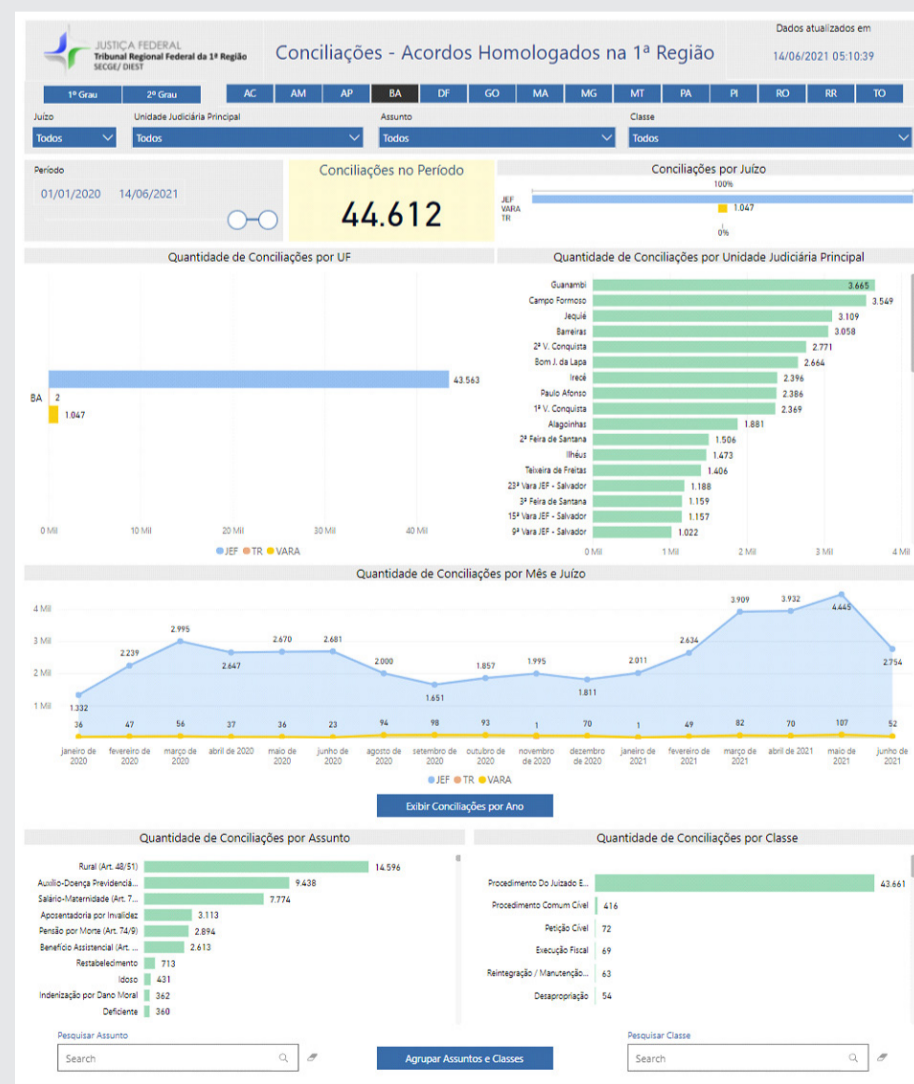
JUSTIÇA FEDERAL
Tribunal Regional Federal da 1ª Região
SECGE/ DIEST

Conciliações - Acordos Homologados na 1ª Região

Dados atualizados em
14/06/2021 05:10:39

1º Grau | 2º Grau | AC | AM | AP | BA | DF | GO | MA | MG | MT | PA | PI | RO | RR | TO

Juízo
Todos
Unidade Judiciária Principal
Todos
Assunto
Todos
Classe
Todos

Período
01/01/2020 14/06/2021

Conciliações no Período
44.612

Conciliações por Juízo
100%
JEF
VARA
TR
1.047
0%

Quantidade de Conciliações por UF
BA
43.563
2
1.047
0 Mil 10 Mil 20 Mil 30 Mil 40 Mil
JEF TR VARA

Quantidade de Conciliações por Unidade Judiciária Principal
Guanambi 3.665
Campo Formoso 3.549
Jequié 3.109
Barreiras 3.058
2ª V. Conquista 2.771
Bom J. da Lapa 2.664
Irecê 2.396
Paulo Afonso 2.386
1ª V. Conquista 2.369
Alagoinhas 1.881
2ª Feira de Santana 1.506
Ilhéus 1.473
Teixeira de Freitas 1.406
23ª Vara JEF - Salvador 1.188
3ª Feira de Santana 1.159
15ª Vara JEF - Salvador 1.157
9ª Vara JEF - Salvador 1.022
0 Mil 1 Mil 2 Mil 3 Mil 4 Mil

Quantidade de Conciliações por Mês e Juízo
4 Mil
3 Mil
2 Mil
1 Mil
1.332 2.239 2.995 2.647 2.670 2.681 2.000 1.651 1.857 1.995 1.811 2.011 2.634 3.909 3.932 4.445 2.794
36 47 56 37 36 23 94 98 93 1 70 1 49 82 70 107 52
janeiro de 2020 fevereiro de 2020 março de 2020 abril de 2020 maio de 2020 junho de 2020 agosto de 2020 setembro de 2020 outubro de 2020 novembro de 2020 dezembro de 2020 janeiro de 2021 fevereiro de 2021 março de 2021 abril de 2021 maio de 2021 junho de 2021
JEF TR VARA

Exibir Conciliações por Ano

Quantidade de Conciliações por Assunto
Rural (Art. 48/51) 14.596
Auxílio-Doença Previdenciá... 9.438
Salário-Maternidade (Art. 7... 7.774
Aposentadoria por Invalidez 3.113
Pensão por Morte (Art. 74/9) 2.894
Benefício Assistencial (Art. ... 2.613
Restabelecimento 713
Idoso 431
Indenização por Dano Moral 362
Deficiente 360

Quantidade de Conciliações por Classe
Procedimento Do Juizado E... 43.661
Procedimento Comum Cível 416
Petição Cível 72
Execução Fiscal 69
Reintegração / Manutenção... 63
Desapropriação 54

Pesquisar Assunto
Search
Agrupar Assuntos e Classes
Pesquisar Classe
Search